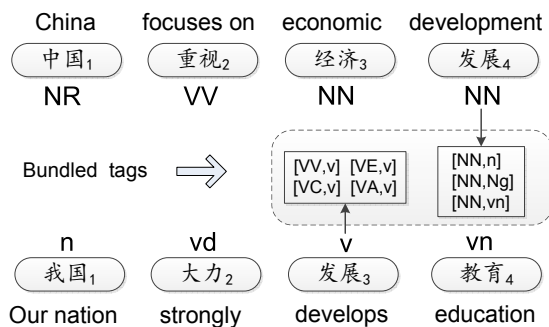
China focuses on economic development

中国$_1$ 重视$_2$ 经济$_3$ 发展$_4$

NR VV NN NN

Bundled tags

[VV,v] [VE,v]
[VC,v] [VA,v]

[NN,n]
[NN,Ng]
[NN,vn]

n vd v vn

我国$_1$ 大力$_2$ 发展$_3$ 教育$_4$

Our nation strongly develops education